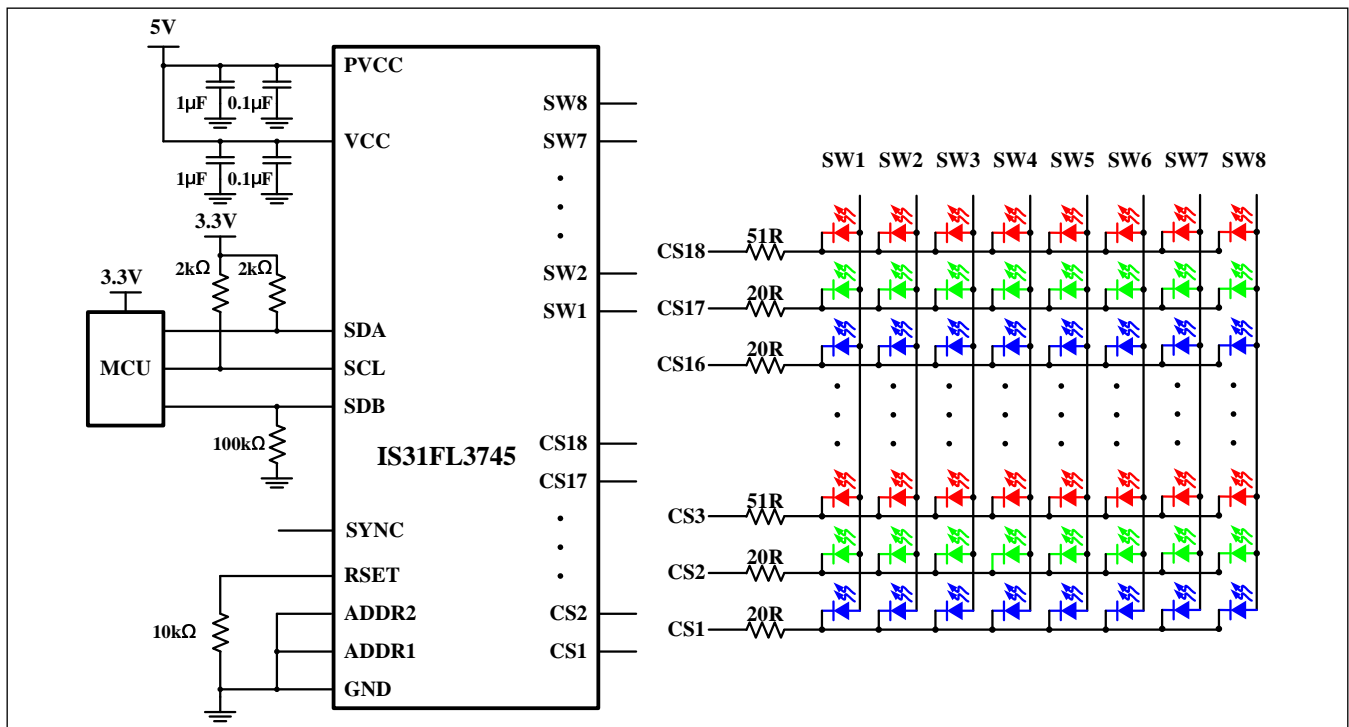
5V
1μF 0.1μF
1μF 0.1μF
3.3V
2kΩ 2kΩ
3.3V
MCU
100kΩ
10kΩ
PVCC
VCC
SDA
SCL
SDB
IS31FL3745
SYNC
RSET
ADDR2
ADDR1
GND
SW8
SW7
SW2
SW1
CS18
CS17
CS2
CS1
SW1 SW2 SW3 SW4 SW5 SW6 SW7 SW8
CS18 51R
CS17 20R
CS16 20R
CS3 51R
CS2 20R
CS1 20R